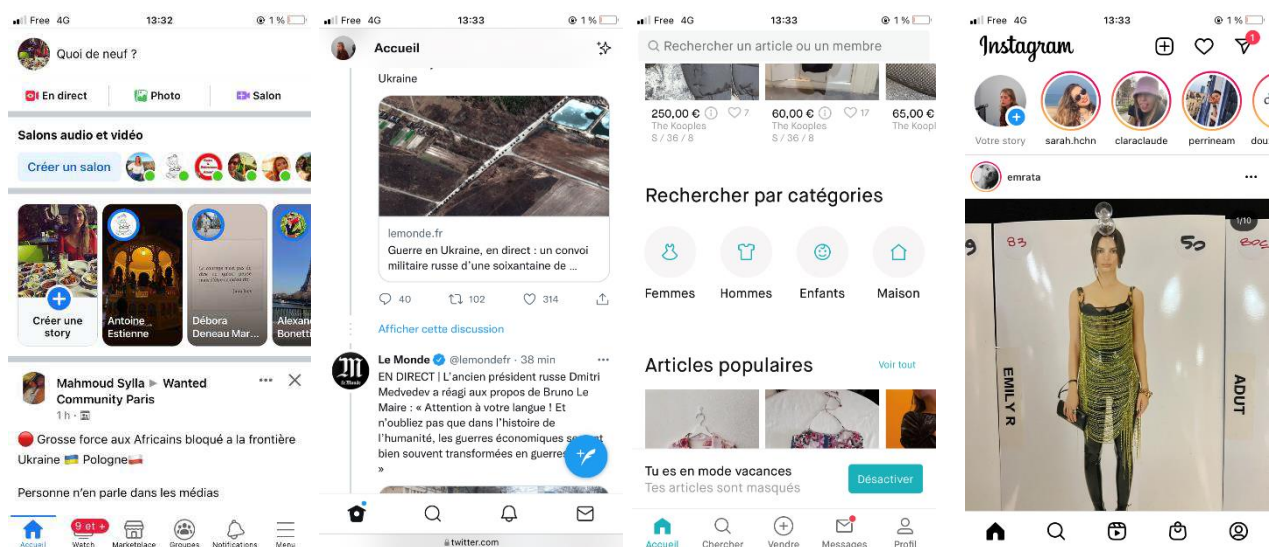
Free 4G 13:32 1 %

Quoi de neuf ?

En direct
Photo
Salon

Salons audio et vidéo

Créer un salon

Créer une story
Antoine Estienne
Débora Deneau Mar...
Alexan Bonett

Mahmoud Sylla ▶ Wanted Community Paris
1 h ·

🔴 Grosse force aux Africains bloqué a la frontière Ukraine 🇺🇦 Pologne🇵🇱

Personne n'en parle dans les médias

Accueil
9 et +
Watch
Marketplace
Groupes
Notifications
Menu

Free 4G 13:33 1 %

Accueil

Ukraine

lemonde.fr
Guerre en Ukraine, en direct : un convoi militaire russe d'une soixantaine de ...

40 102 314

Afficher cette discussion

Le Monde @lemondefr · 38 min
EN DIRECT | L'ancien président russe Dmitri Medvedev a réagi aux propos de Bruno Le Maire : « Attention à votre langue ! Et n'oubliez pas que dans l'histoire de l'humanité, les guerres économiques se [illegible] bien souvent transformées en guerres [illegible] »

twitter.com

Free 4G 13:33 1 %

Rechercher un article ou un membre

250,00 € 7
The Kooples
S / 36 / 8
60,00 € 17
The Kooples
S / 36 / 8
65,00 €
The Koopl

Rechercher par catégories

Femmes
Hommes
Enfants
Maison

Articles populaires
Voir tout

Tu es en mode vacances
Tes articles sont masqués
Désactiver

Accueil
Chercher
Vendre
Messages
Profil

Free 4G 13:33 1 %

Instagram
1

Votre story
sarah.hchn
claraclaude
perrineam
dou

emrata

1/10
83
50
EMILY R
ADUT